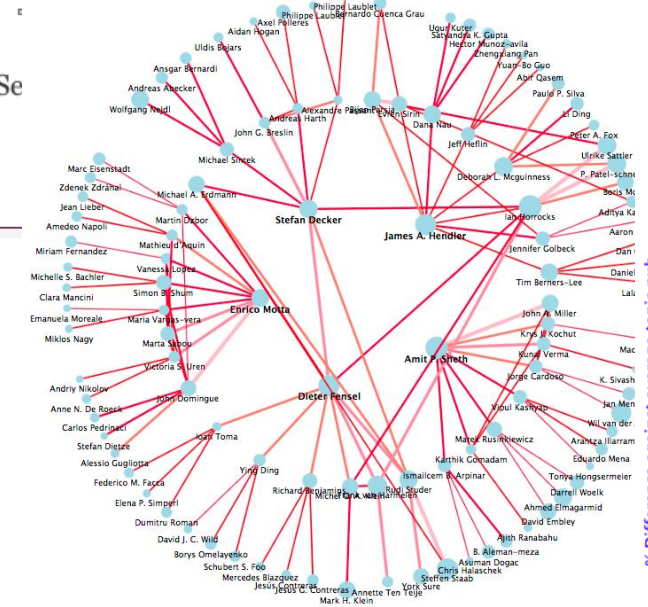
Se

Philippe Laublet
Philippe Laublet
Bernardo Cuenca Grau
Axel Polleres
Aidan Hogan
Uldis Bojars
Ansgar Bernardi
Andreas Abecker
Wolfgang Nejdl
Alexandre Passant
Andreas Harth
John G. Breslin
Michael Sintek
Bijan Parsia
Evren Sirin
Ugur Kuter
Satyandra K. Gupta
Hector Munoz-avila
Zhengxiang Pan
Yuan-Bo Guo
Abir Qasem
Paulo P. Silva
Li Ding
Peter A. Fox
Dana Nau
Jeff Heflin
Deborah L. Mcguinness
Ulrike Sattler
P. Patel-schne
Boris Mo
Aditya Ka
Aaron
Dan
Daniel
Lal
Marc Eisenstadt
Zdenek Zdrahal
Jean Lieber
Amedeo Napoli
Miriam Fernandez
Michelle S. Bachler
Clara Mancini
Emanuela Moreale
Miklos Nagy
Michael A. Erdmann
Martin Dzbor
Mathieu d'Aquin
Vanessa Lopez
Simon B. Shum
Maria Vargas-vera
Marta Sabou
Victoria S. Uren
Enrico Motta
Stefan Decker
James A. Hendler
Ian Horrocks
Jennifer Golbeck
Tim Berners-Lee
John A. Miller
Krys J. Kochut
Kunal Verma
Amit P. Sheth
Jorge Cardoso
K. Sivash
Jan Men
Wil van der A
Arantza Illarram
Eduardo Mena
Tonya Hongsermeier
Darrell Woelk
Ahmed Elmagarmid
David Embley
Ajith Ranabahu
Vipul Kashyap
Matej Rusinkiewicz
Karthik Gomadam
Ismailcem B. Arpinar
Mac
Andriy Nikolov
Anne N. De Roeck
Carlos Pedrinaci
Stefan Dietze
Alessio Gugliotta
Federico M. Facca
Elena P. Simperl
Dumitru Roman
David J. C. Wild
Borys Omelayenko
Schubert S. Foo
Mercedes Blazquez
Jesús Contreras
Jesus C. Contreras
Mark H. Klein
Annette Ten Teije
John Domingue
Ioan Toma
Ying Ding
Dieter Fensel
Richard Benjamins
Michel C. A. Klein
Frank Van Harmelen
Rudi Studer
York Sure
Steffen Staab
Chris Halaschek
Asuman Dogac
B. Aleman-meza